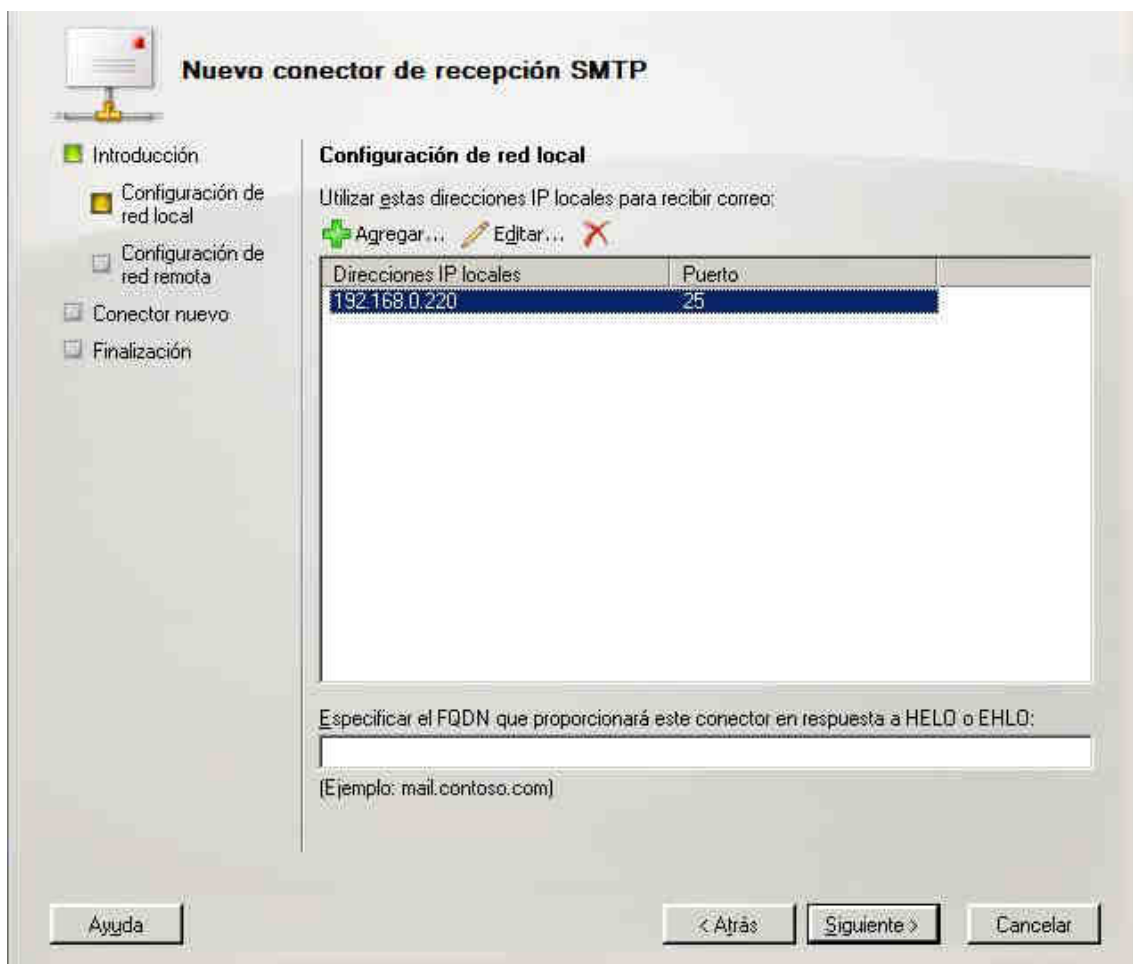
Nuevo conector de recepción SMTP

Introducción

Configuración de red local

Configuración de red remota

Conector nuevo

Finalización

Configuración de red local

Utilizar estas direcciones IP locales para recibir correo:

Agregar... Editar...

| Direcciones IP locales | Puerto |
|---|---|
| 192.168.0.220 | 25 |

Especificar el FQDN que proporcionará este conector en respuesta a HELO o EHLO:

(Ejemplo: mail.contoso.com)

Ayuda

< Atrás

Siguiente >

Cancelar